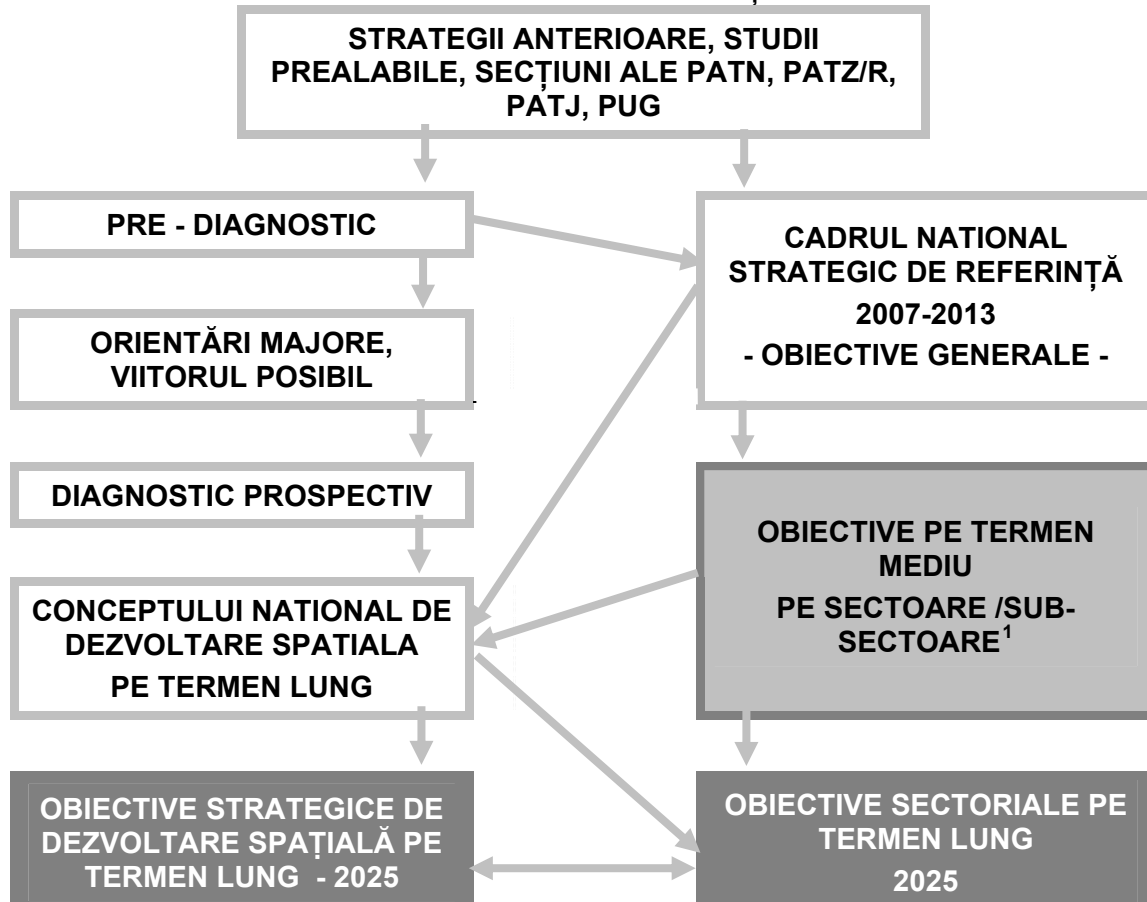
STRATEGII ANTERIOARE, STUDII PREALABILE, SECȚIUNI ALE PATN, PATZ/R, PATJ, PUG

PRE - DIAGNOSTIC

CADRUL NATIONAL STRATEGIC DE REFERINȚĂ 2007-2013 - OBIECTIVE GENERALE -

ORIENTĂRI MAJORE, VIITORUL POSIBIL

DIAGNOSTIC PROSPECTIV

OBIECTIVE PE TERMEN MEDIU PE SECTOARE /SUB-SECTOARE$^1$

CONCEPTULUI NATIONAL DE DEZVOLTARE SPATIALA PE TERMEN LUNG

OBIECTIVE STRATEGICE DE DEZVOLTARE SPAȚIALĂ PE TERMEN LUNG - 2025

OBIECTIVE SECTORIALE PE TERMEN LUNG 2025